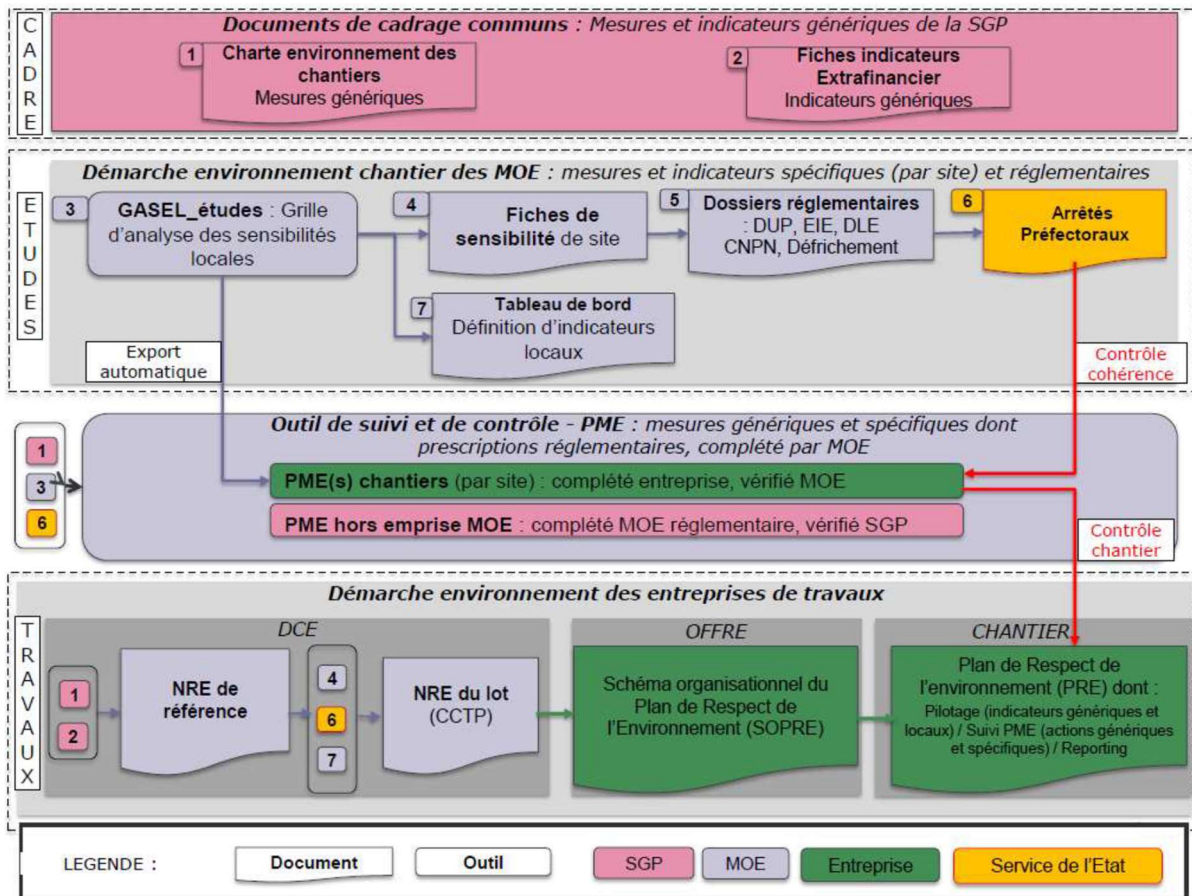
CADRE

Documents de cadrage communs : Mesures et indicateurs génériques de la SGP

1 Charte environnement des chantiers
Mesures génériques

2 Fiches indicateurs Extrafinancier
Indicateurs génériques

ETUDES

Démarche environnement chantier des MOE : mesures et indicateurs spécifiques (par site) et réglementaires

3 GASEL_études : Grille d'analyse des sensibilités locales

4 Fiches de sensibilité de site

5 Dossiers réglementaires : DUP, EIE, DLE CNPN, Défrichement

6 Arrêtés Préfectoraux

7 Tableau de bord
Définition d'indicateurs locaux

Export automatique

Contrôle cohérence

Outil de suivi et de contrôle - PME : mesures génériques et spécifiques dont prescriptions réglementaires, complété par MOE

1
3
6

PME(s) chantiers (par site) : complété entreprise, vérifié MOE

PME hors emprise MOE : complété MOE réglementaire, vérifié SGP

Contrôle chantier

TRAVAUX

Démarche environnement des entreprises de travaux

DCE

1
2

NRE de référence

4
6
7

NRE du lot (CCTP)

OFFRE

Schéma organisationnel du Plan de Respect de l'Environnement (SOPRE)

CHANTIER

Plan de Respect de l'environnement (PRE) dont :
Pilotage (indicateurs génériques et locaux) / Suivi PME (actions génériques et spécifiques) / Reporting

LEGENDE : Document Outil SGP MOE Entreprise Service de l'Etat